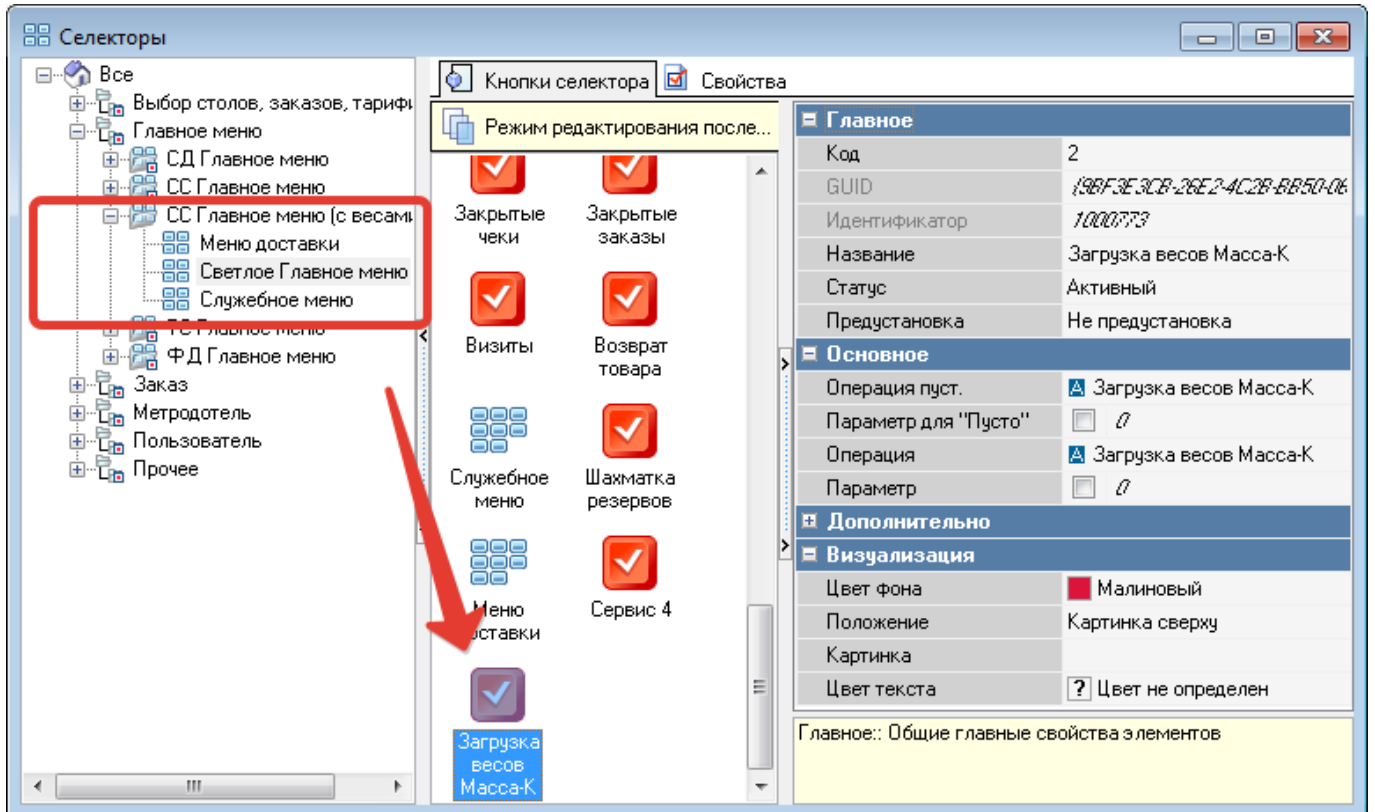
Селекторы

Все
Выбор столов, заказов, тариф
Главное меню
СД Главное меню
СС Главное меню
СС Главное меню (с весами
Меню доставки
Светлое Главное меню
Служебное меню
ТС Главное меню
ФД Главное меню
Заказ
Метродотель
Пользователь
Прочее

Кнопки селектора
Свойства
Режим редактирования после...

Закрытые чеки
Закрытые заказы
Визиты
Возврат товара
Служебное меню
Шахматка резервов
Меню доставки
Сервис 4
Загрузка весов Масса-К

| Главное | |
|---|---|
| Код | 2 |
| GUID | {9BF3E3CB-26E2-4C2B-BB50-06 |
| Идентификатор | 1000773 |
| Название | Загрузка весов Масса-К |
| Статус | Активный |
| Предустановка | Не предустановка |
| **Основное** | |
| Операция пуст. | Загрузка весов Масса-К |
| Параметр для "Пусто" | 0 |
| Операция | Загрузка весов Масса-К |
| Параметр | 0 |
| **Дополнительно** | |
| **Визуализация** | |
| Цвет фона | Малиновый |
| Положение | Картинка сверху |
| Картинка | |
| Цвет текста | ? Цвет не определен |

Главное:: Общие главные свойства элементов